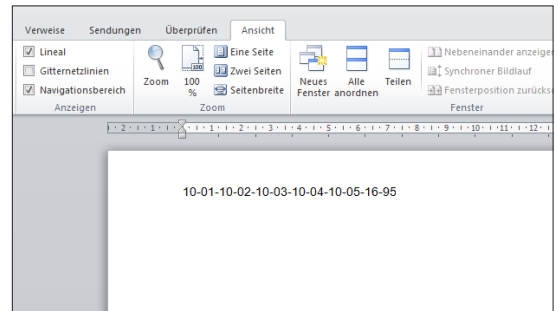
Verweise Sendungen Überprüfen Ansicht

Lineal
Gitternetzlinien
Navigationsbereich
Anzeigen

Zoom
100 %
Eine Seite
Zwei Seiten
Seitenbreite
Zoom

Neues Fenster
Alle anordnen
Teilen
Nebeneinander anzeigen
Synchroner Bildlauf
Fensterposition zurücks
Fenster

2 · 1 · 1 · 1 · 2 · 3 · 4 · 5 · 6 · 7 · 8 · 9 · 10 · 11 · 12

10-01-10-02-10-03-10-04-10-05-16-95